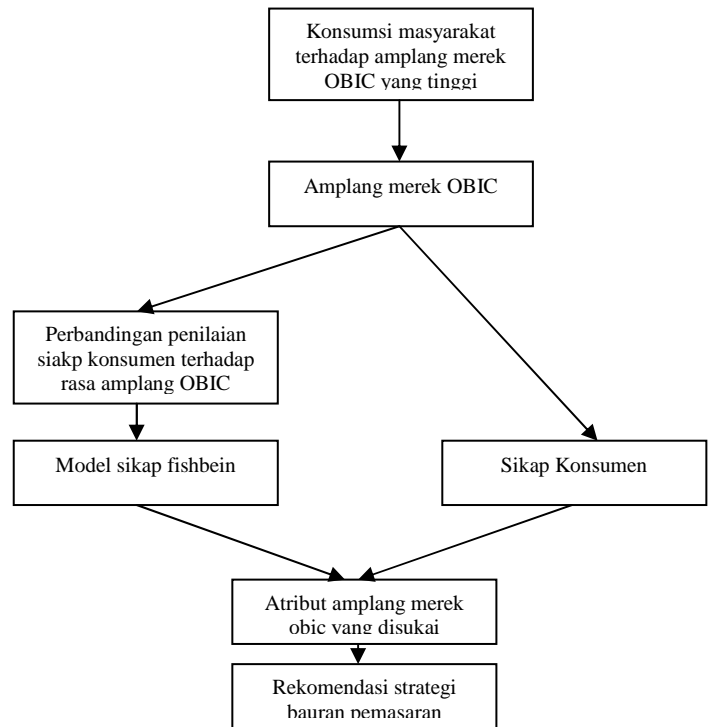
Konsumsi masyarakat terhadap amplang merek OBIC yang tinggi

Amplang merek OBIC

Perbandingan penilaian siakp konsumen terhadap rasa amplang OBIC

Model sikap fishbein

Sikap Konsumen

Atribut amplang merek obic yang disukai

Rekomendasi strategi bauran pemasaran